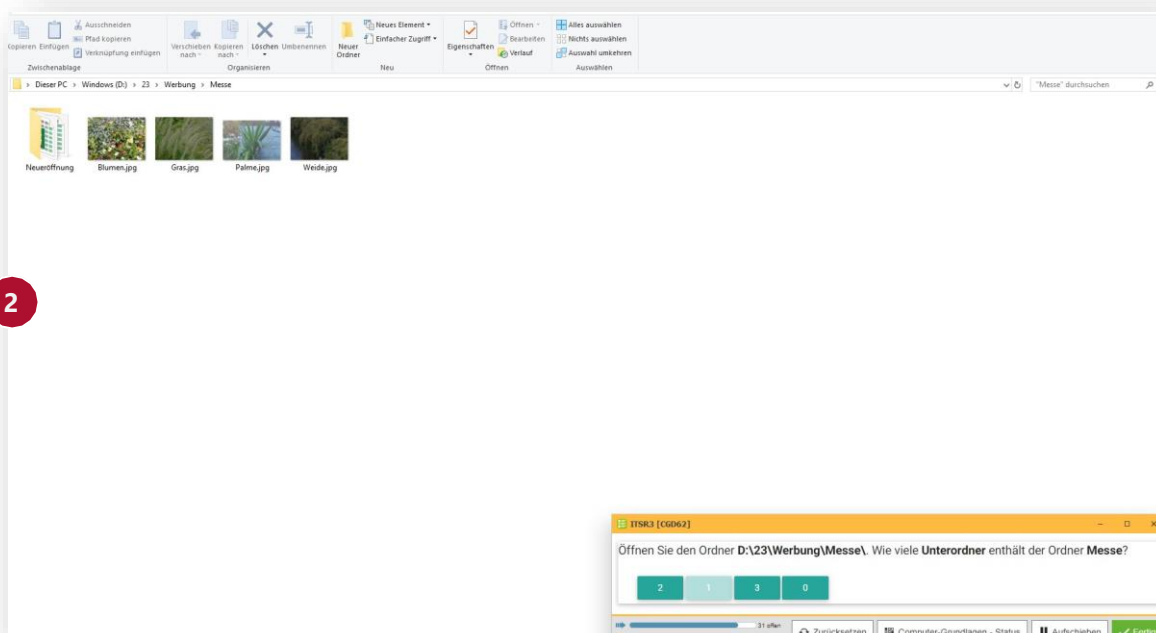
Kopieren Einfügen
Ausschneiden
Pfad kopieren
Verknüpfung einfügen
Zwischenablage
Verschieben nach
Kopieren nach
Löschen
Umbenennen
Organisieren
Neuer Ordner
Neues Element
Einfacher Zugriff
Neu
Eigenschaften
Öffnen
Bearbeiten
Verlauf
Öffnen
Alles auswählen
Nichts auswählen
Auswahl umkehren
Auswählen

> Dieser PC > Windows (D:) > 23 > Werbung > Messe
"Messe" durchsuchen

Neueröffnung
Blumen.jpg
Gras.jpg
Palme.jpg
Weide.jpg

2

ITSR3 [CGD62]

Öffnen Sie den Ordner **D:\23\Werbung\Messe\**. Wie viele **Unterordner** enthält der Ordner **Messe**?

2
1
3
0

31 offen
Zurücksetzen
Computer-Grundlagen - Status
Aufschieben
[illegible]